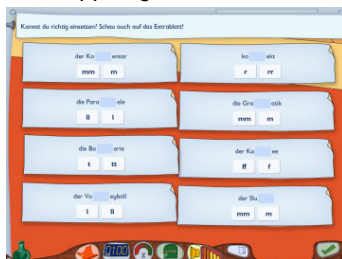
Kannst du richtig einsetzen? Schau auch auf das Extrablatt!

der Ko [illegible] entar
mm m

ko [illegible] ekt
r rr

die Para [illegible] ele
ll l

die Gra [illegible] atik
mm m

die Ba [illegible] erie
t tt

der Ka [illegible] ee
ff f

der Vo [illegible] eyball
l ll

der Slu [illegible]
mm m

0100